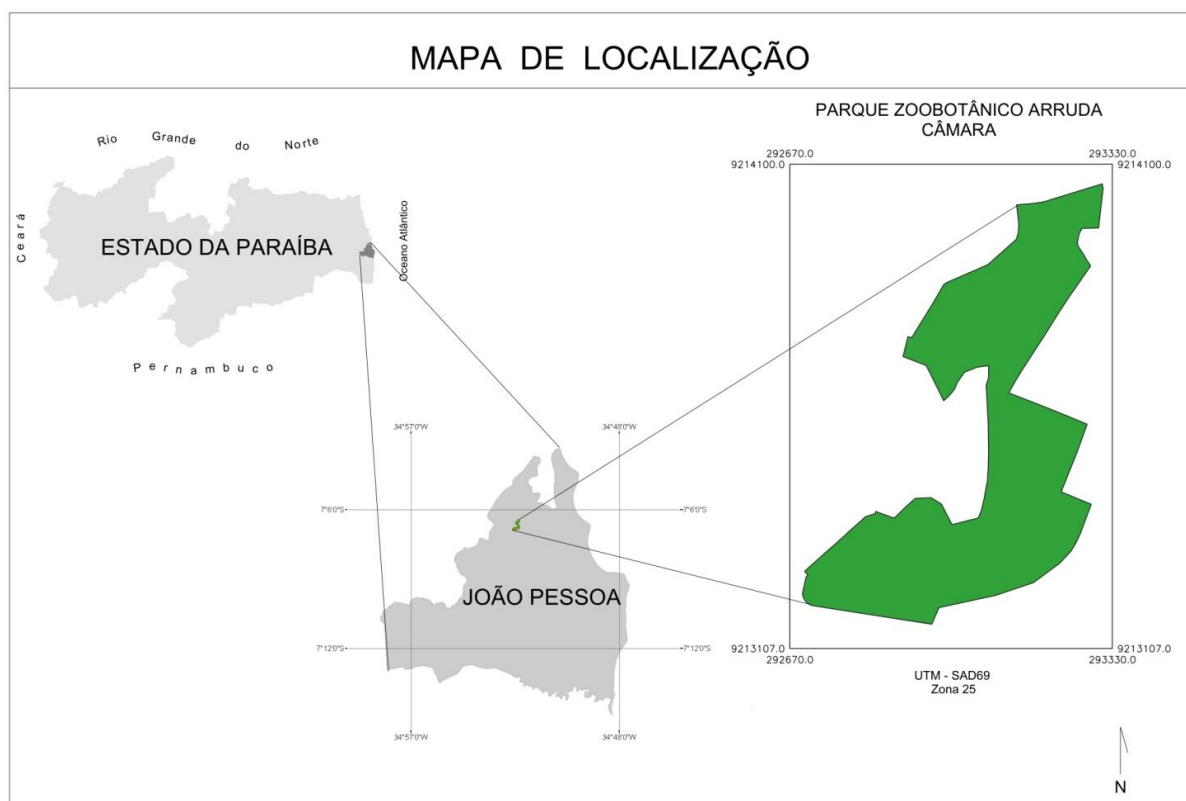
MAPA DE LOCALIZAÇÃO

Rio Grande do Norte

Ceará

ESTADO DA PARAÍBA

Oceano Atlântico

Pernambuco

PARQUE ZOOBOTÂNICO ARRUDA CÂMARA

292670.0
293330.0
9214100.0
9214100.0

34°57'0"W
34°48'0"W
7°6'0"S
7°6'0"S

JOÃO PESSOA

7°12'0"S
7°12'0"S
34°57'0"W
34°48'0"W

9213107.0
292670.0
9213107.0
293330.0

UTM - SAD69
Zona 25

N